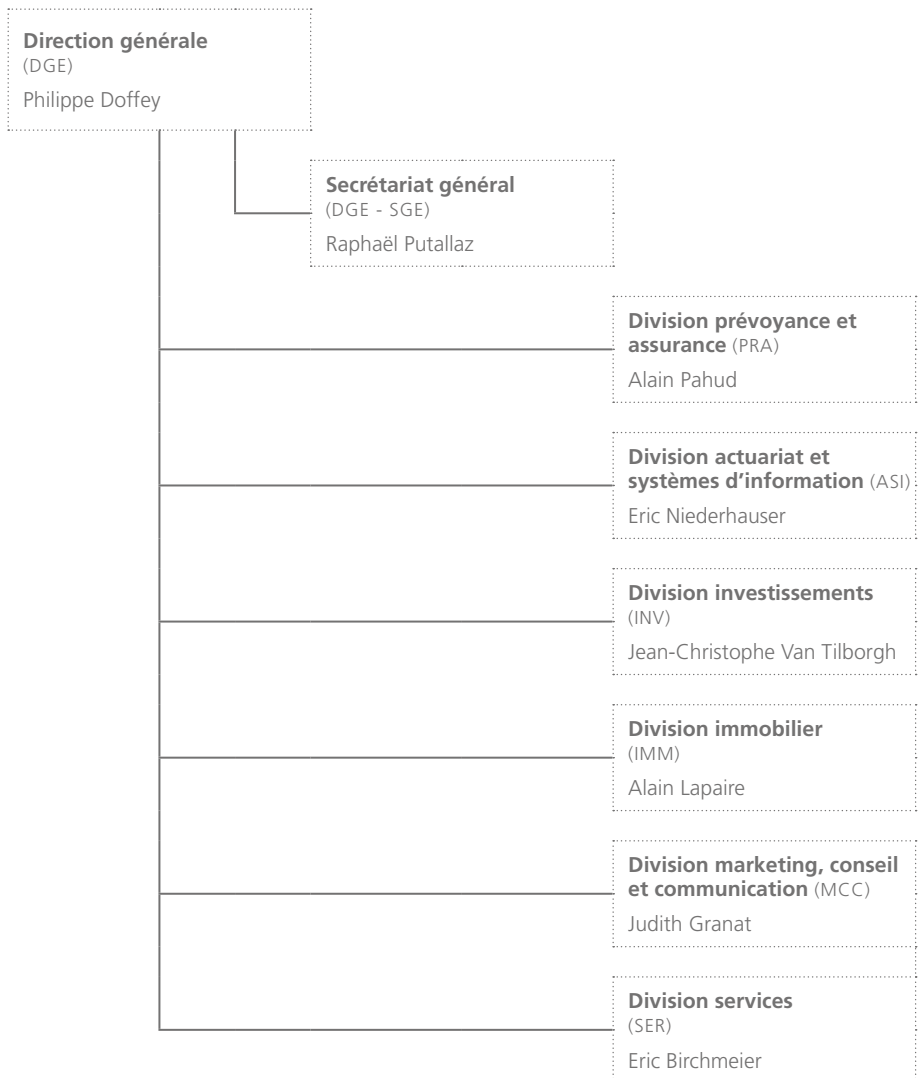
Direction générale
(DGE)
Philippe Doffey

Secrétariat général
(DGE - SGE)
Raphaël Putallaz

Division prévoyance et assurance (PRA)
Alain Pahud

Division actuariat et systèmes d'information (ASI)
Eric Niederhauser

Division investissements
(INV)
Jean-Christophe Van Tilborgh

Division immobilier
(IMM)
Alain Lapaire

Division marketing, conseil et communication (MCC)
Judith Granat

Division services
(SER)
Eric Birchmeier